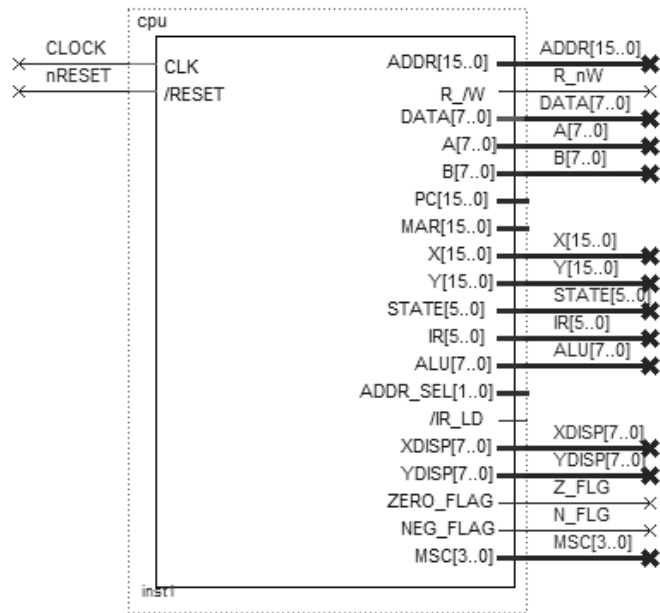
cpu

CLOCK
nRESET

CLK
/RESET

ADDR[15..0]
R_/W
DATA[7..0]
A[7..0]
B[7..0]
PC[15..0]
MAR[15..0]
X[15..0]
Y[15..0]
STATE[5..0]
IR[5..0]
ALU[7..0]
ADDR_SEL[1..0]
/IR_LD
XDISP[7..0]
YDISP[7..0]
ZERO_FLAG
NEG_FLAG
MSC[3..0]

ADDR[15..0]
R_nW
DATA[7..0]
A[7..0]
B[7..0]
X[15..0]
Y[15..0]
STATE[5..0]
IR[5..0]
ALU[7..0]
XDISP[7..0]
YDISP[7..0]
Z_FLG
N_FLG
MSC[3..0]

inst1